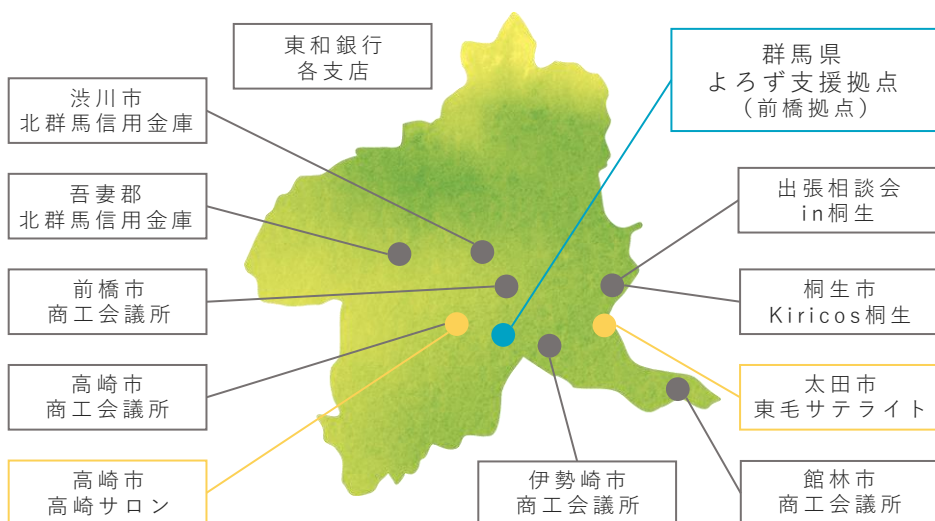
東和銀行
各支店

渋川市
北群馬信用金庫

吾妻郡
北群馬信用金庫

前橋市
商工会議所

高崎市
商工会議所

高崎市
高崎サロン

群馬県
よろず支援拠点
（前橋拠点）

出張相談会
in桐生

桐生市
Kiricos桐生

太田市
東毛サテライト

伊勢崎市
商工会議所

館林市
商工会議所